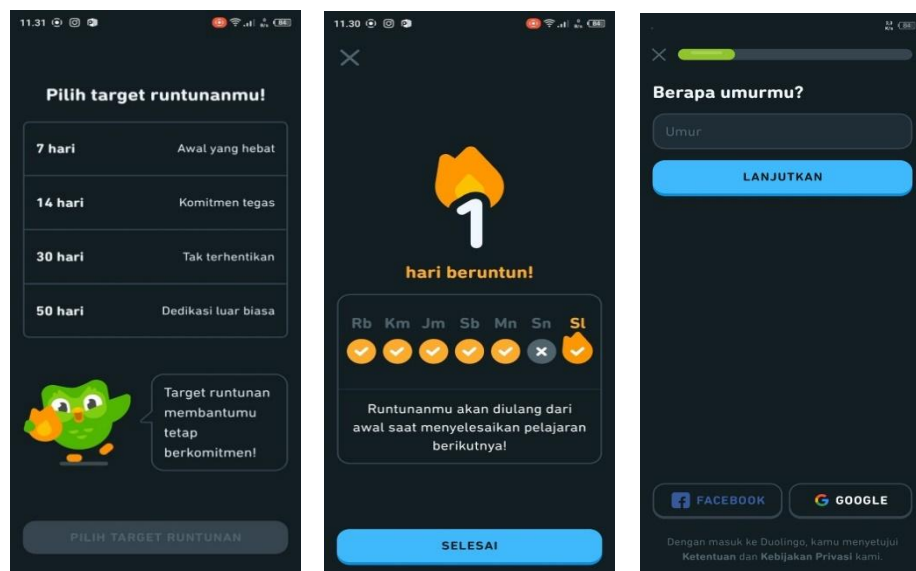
11.31

Pilih target runtunanmu!

| | |
|---|---|
| 7 hari | Awal yang hebat |
| 14 hari | Komitmen tegas |
| 30 hari | Tak terhentikan |
| 50 hari | Dedikasi luar biasa |

Target runtunan membantumu tetap berkomitmen!

PILIH TARGET RUNTUNAN

11.30

1

hari beruntun!

Rb Km Jm Sb Mn Sn Sl

Runtunanmu akan diulang dari awal saat menyelesaikan pelajaran berikutnya!

SELESAI

Berapa umurmu?

Umur

LANJUTKAN

FACEBOOK

GOOGLE

Dengan masuk ke Duolingo, kamu menyetujui Ketentuan dan Kebijakan Privasi kami.